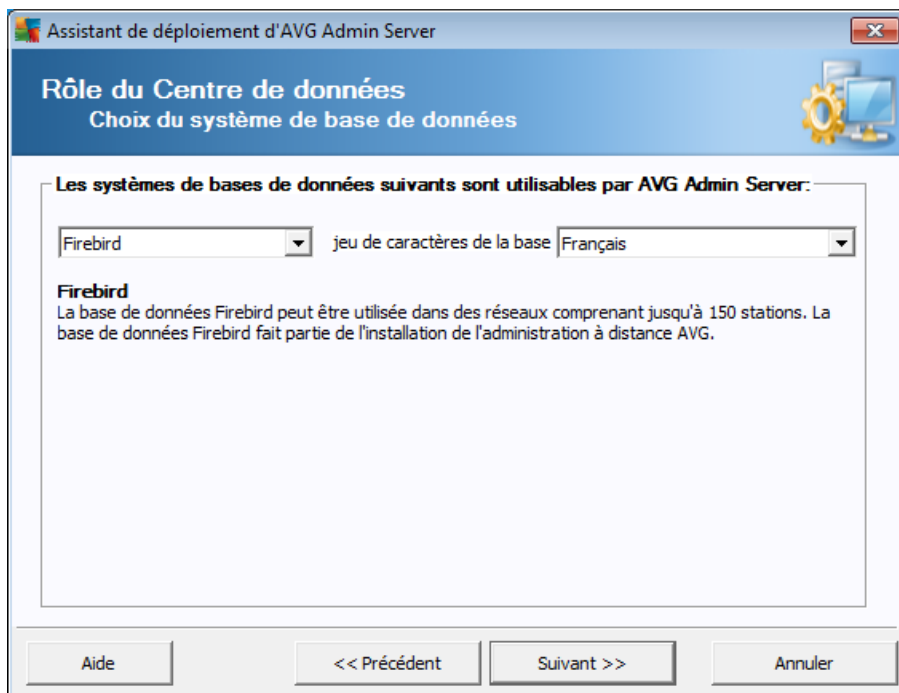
Assistant de déploiement d'AVG Admin Server

Rôle du Centre de données
Choix du système de base de données

Les systèmes de bases de données suivants sont utilisables par AVG Admin Server:

Firebird
jeu de caractères de la base
Français

Firebird
La base de données Firebird peut être utilisée dans des réseaux comprenant jusqu'à 150 stations. La base de données Firebird fait partie de l'installation de l'administration à distance AVG.

Aide
<< Précédent
Suivant >>
Annuler